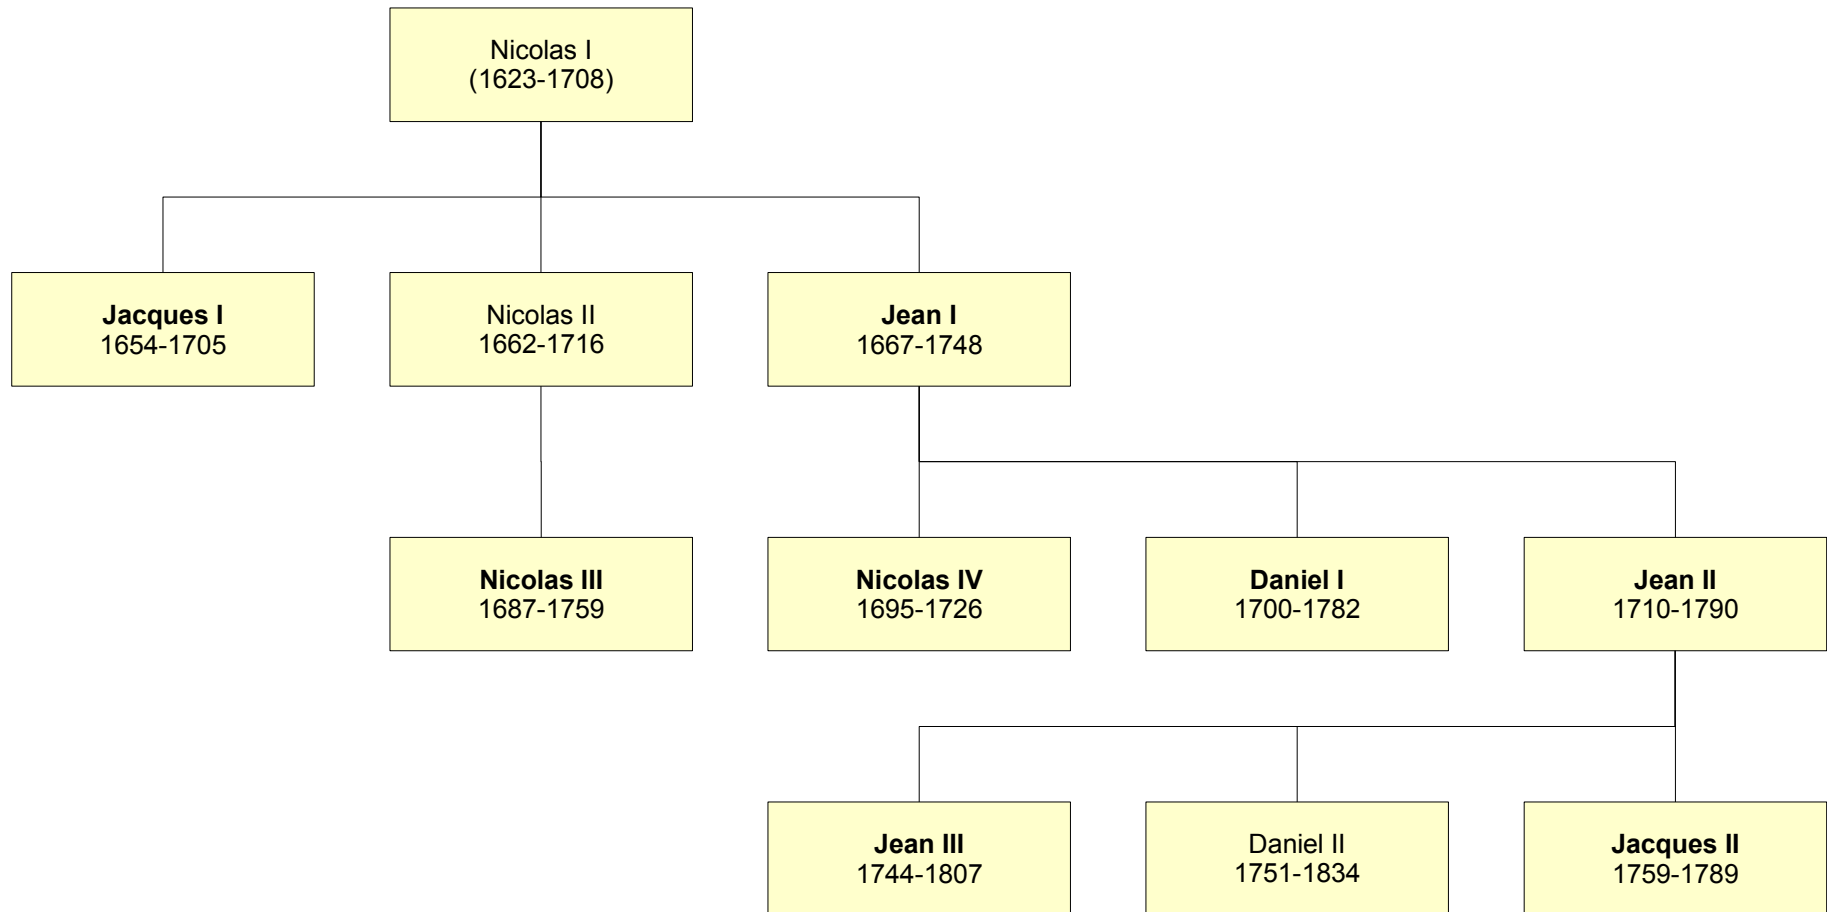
Nicolas I
(1623-1708)

Jacques I
1654-1705

Nicolas II
1662-1716

Jean I
1667-1748

Nicolas III
1687-1759

Nicolas IV
1695-1726

Daniel I
1700-1782

Jean II
1710-1790

Jean III
1744-1807

Daniel II
1751-1834

Jacques II
1759-1789